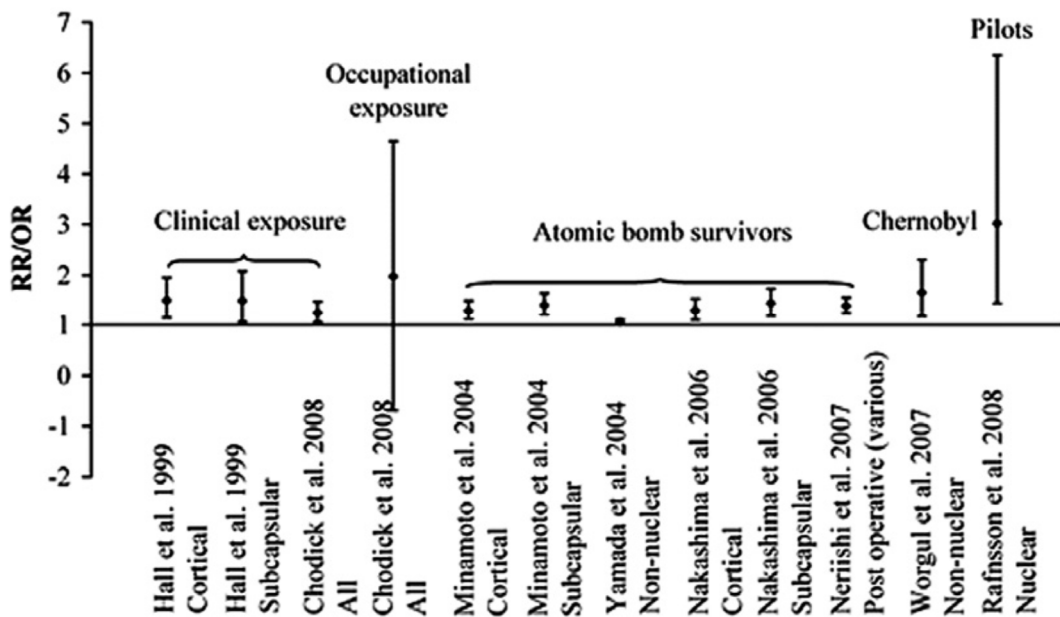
7
6
5
4
3
2
1
0
-1
-2

RR/OR

Clinical exposure
Occupational exposure
Atomic bomb survivors
Chernobyl
Pilots

Hall et al. 1999 Cortical
Hall et al. 1999 Subcapsular
Chodick et al. 2008 All
Chodick et al. 2008 All
Minamoto et al. 2004 Cortical
Minamoto et al. 2004 Subcapsular
Yamada et al. 2004 Non-nuclear
Nakashima et al. 2006 Cortical
Nakashima et al. 2006 Subcapsular
Neriishi et al. 2007 Post operative (various)
Worgul et al. 2007 Non-nuclear
Rafnsson et al. 2008 Nuclear